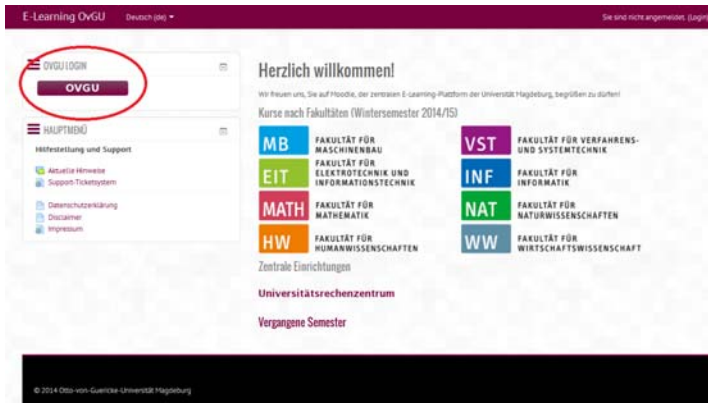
E-Learning OvGU Deutsch (de) ▾

Sie sind nicht angemeldet. (Login)

OVGU LOGIN

OVGU

HAUPTMENÜ

Hilfestellung und Support

Aktuelle Hinweise
Support-Ticketsystem

Datenschutzerklärung
Disclaimer
Impressum

Herzlich willkommen!

Wir freuen uns, Sie auf Moodle, der zentralen E-Learning-Plattform der Universität Magdeburg, begrüßen zu dürfen!

Kurse nach Fakultäten (Wintersemester 2014/15)

MB FAKULTÄT FÜR MASCHINENBAU

VST FAKULTÄT FÜR VERFAHRENS- UND SYSTEMTECHNIK

EIT FAKULTÄT FÜR ELEKTROTECHNIK UND INFORMATIONSTECHNIK

INF FAKULTÄT FÜR INFORMATIK

MATH FAKULTÄT FÜR MATHEMATIK

NAT FAKULTÄT FÜR NATURWISSENSCHAFTEN

HW FAKULTÄT FÜR HUMANWISSENSCHAFTEN

WW FAKULTÄT FÜR WIRTSCHAFTSWISSENSCHAFT

Zentrale Einrichtungen

Universitätsrechenzentrum

Vergangene Semester

© 2014 Otto-von-Guericke-Universität Magdeburg